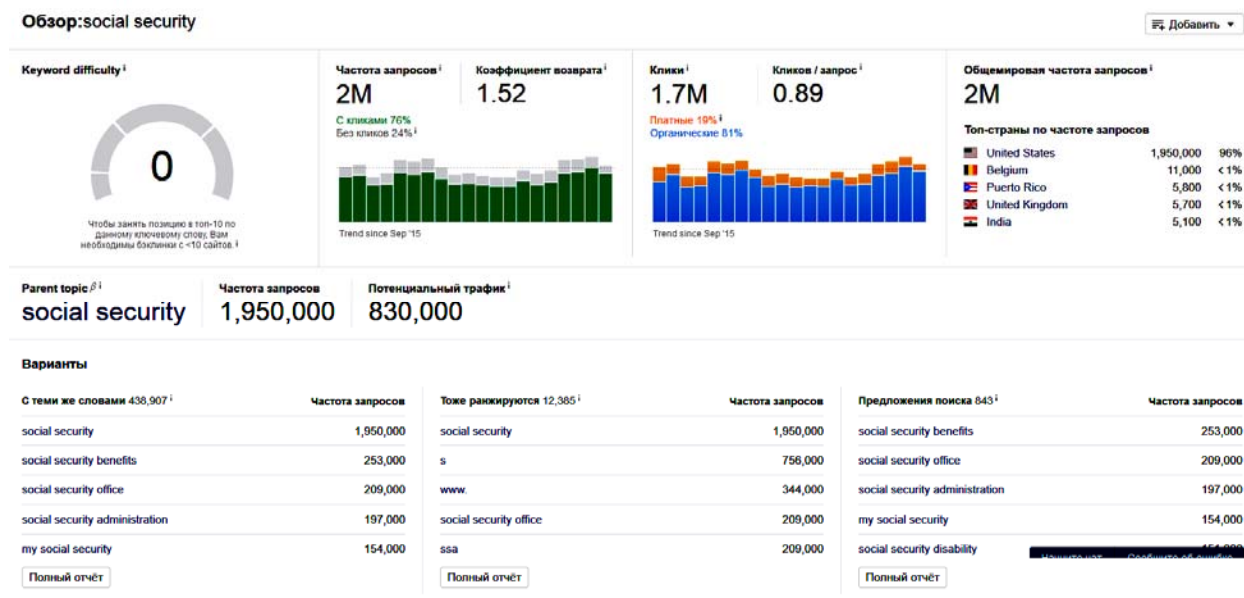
Обзор:social security

Добавить

Keyword difficulty

0

Чтобы занять позицию в топ-10 по данному ключевому слову, Вам необходимы бэклинки с ~10 сайтов.

Частота запросов
2M
С кликами 76%
Без кликов 24%

Коэффициент возврата
1.52

Trend since Sep '15

Клики
1.7M
Платные 19%
Органические 81%

Кликов / запрос
0.89

Trend since Sep '15

Общемировая частота запросов
2M

Топ-страны по частоте запросов

| | | |
|---|---|---|
| United States | 1,950,000 | 96% |
| Belgium | 11,000 | <1% |
| Puerto Rico | 5,800 | <1% |
| United Kingdom | 5,700 | <1% |
| India | 5,100 | <1% |

Parent topic
social security

Частота запросов
1,950,000

Потенциальный трафик
830,000

Варианты

| С теми же словами 438,907 | Частота запросов |
|---|---|
| social security | 1,950,000 |
| social security benefits | 253,000 |
| social security office | 209,000 |
| social security administration | 197,000 |
| my social security | 154,000 |

Полный отчёт

| Тоже ранжируются 12,385 | Частота запросов |
|---|---|
| social security | 1,950,000 |
| s | 756,000 |
| www. | 344,000 |
| social security office | 209,000 |
| ssa | 209,000 |

Полный отчёт

| Предложения поиска 843 | Частота запросов |
|---|---|
| social security benefits | 253,000 |
| social security office | 209,000 |
| social security administration | 197,000 |
| my social security | 154,000 |
| social security disability | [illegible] |

Полный отчёт

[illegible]